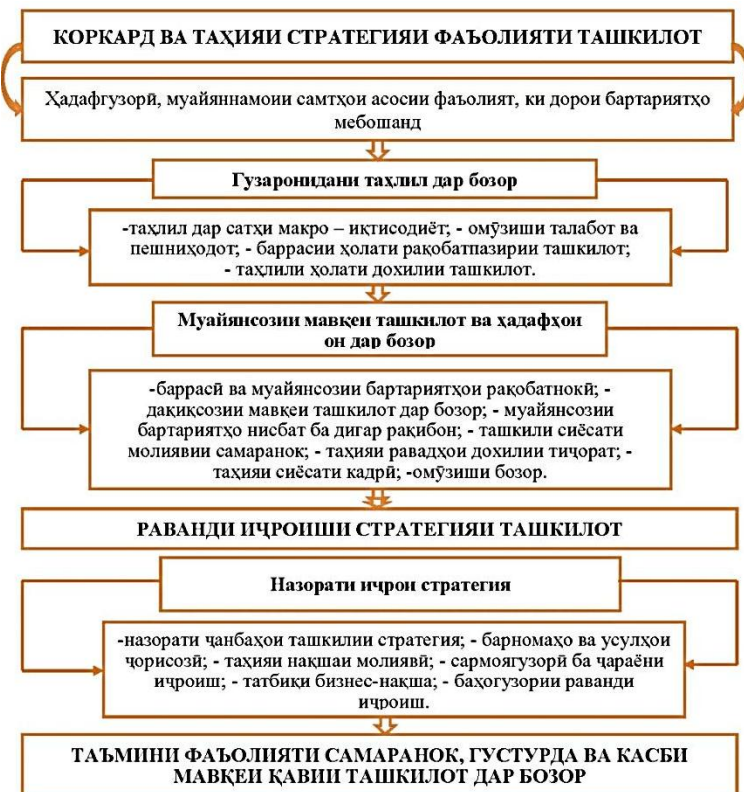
КОРКАРД ВА ТАҲИЯИ СТРАТЕГИЯИ ФАЪОЛИЯТИ ТАШКИЛОТ

Ҳадафгузорӣ, муайяннамоии самтҳои асосии фаъолият, ки дорои бартариятҳо мебошанд

Гузаронидани таҳлил дар бозор

-таҳлил дар сатҳи макро – иқтисодиёт; - омӯзиши талабот ва пешниҳодот; - баррасии ҳолати рақобатпазирии ташкилот; - таҳлили ҳолати дохилии ташкилот.

Муайянсозии мавқеи ташкилот ва ҳадафҳои он дар бозор

-баррасӣ ва муайянсозии бартариятҳои рақобатнокӣ; - дақиқсозии мавқеи ташкилот дар бозор; - муайянсозии бартариятҳо нисбат ба дигар рақибон; - ташкили сиёсати молиявии самаранок; - таҳияи равадҳои дохилии тиҷорат; - таҳияи сиёсати кадрӣ; -омӯзиши бозор.

РАВАНДИ ИҶРОИШИ СТРАТЕГИЯИ ТАШКИЛОТ

Назорати иҷрои стратегия

-назорати ҷанбаҳои ташкилии стратегия; - барномаҳо ва усулҳои ҷорисозӣ; - таҳияи нақшаи молиявӣ; - сармоягузорӣ ба чораёни иҷроиш; - татбиқи бизнес-нақша; - баҳогузории раванди иҷроиш.

ТАЪМИНИ ФАЪОЛИЯТИ САМАРАНОК, ГУСТУРДА ВА КАСБИ МАВҚЕИ ҚАВИИ ТАШКИЛОТ ДАР БОЗОР